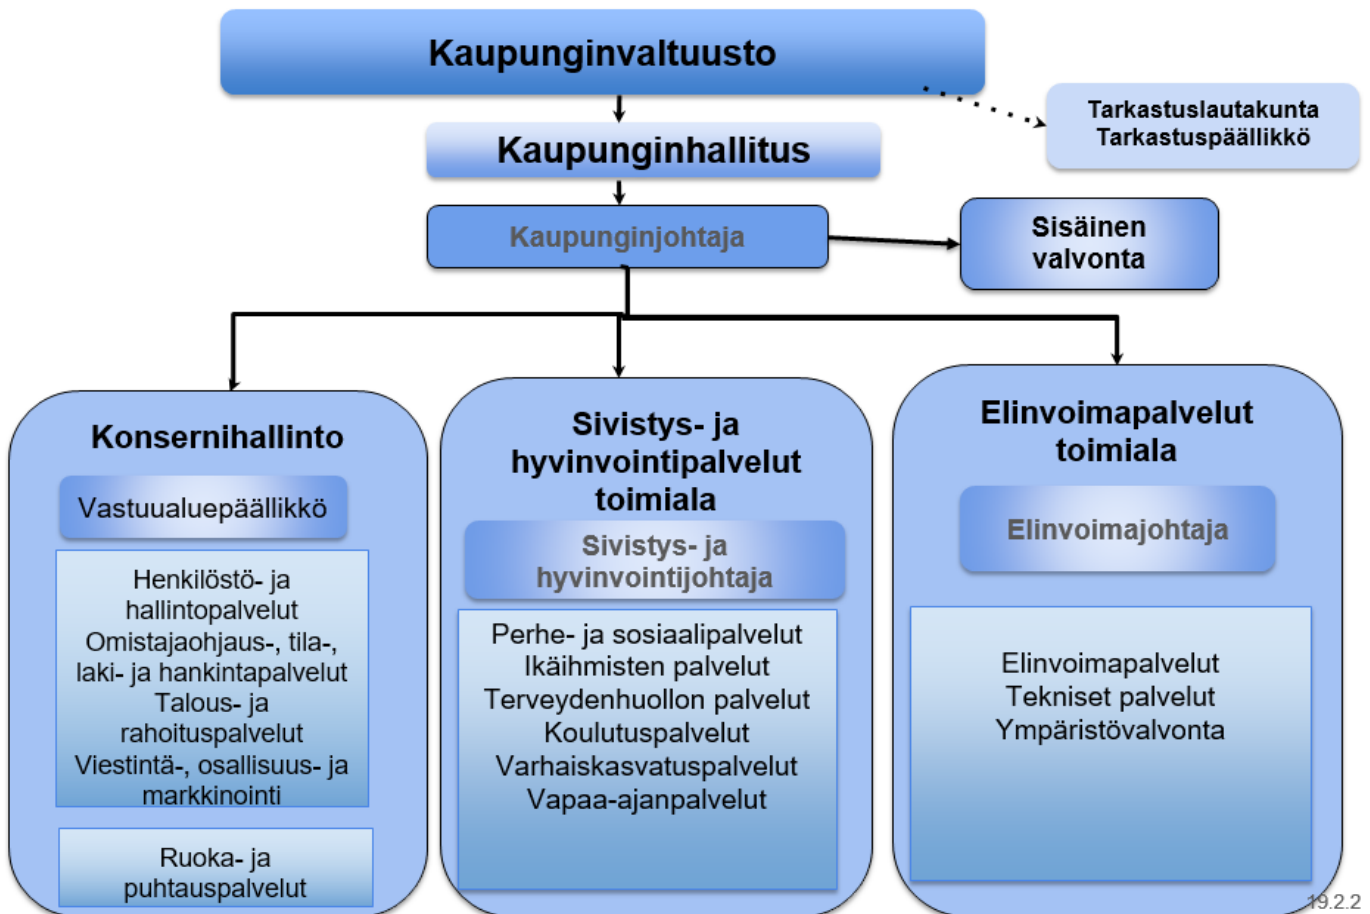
Kaupunginvaltuusto

Tarkastuslautakunta
Tarkastuspäällikkö

Kaupunginhallitus

Kaupunginjohtaja

Sisäinen valvonta

Konsernihallinto

Vastuualuepäällikkö

Henkilöstö- ja hallintopalvelut
Omistajaohjaus-, tila-, laki- ja hankintapalvelut
Talous- ja rahoituspalvelut
Viestintä-, osallisuus- ja markkinointi

Ruoka- ja puhtauspalvelut

Sivistys- ja hyvinvointipalvelut toimiala

Sivistys- ja hyvinvointijohtaja

Perhe- ja sosiaalipalvelut
Ikäihmisten palvelut
Terveydenhuollon palvelut
Koulutuspalvelut
Varhaiskasvatuspalvelut
Vapaa-ajanpalvelut

Elinvoimapalvelut toimiala

Elinvoimajohtaja

Elinvoimapalvelut
Tekniset palvelut
Ympäristövalvonta

19.2.2